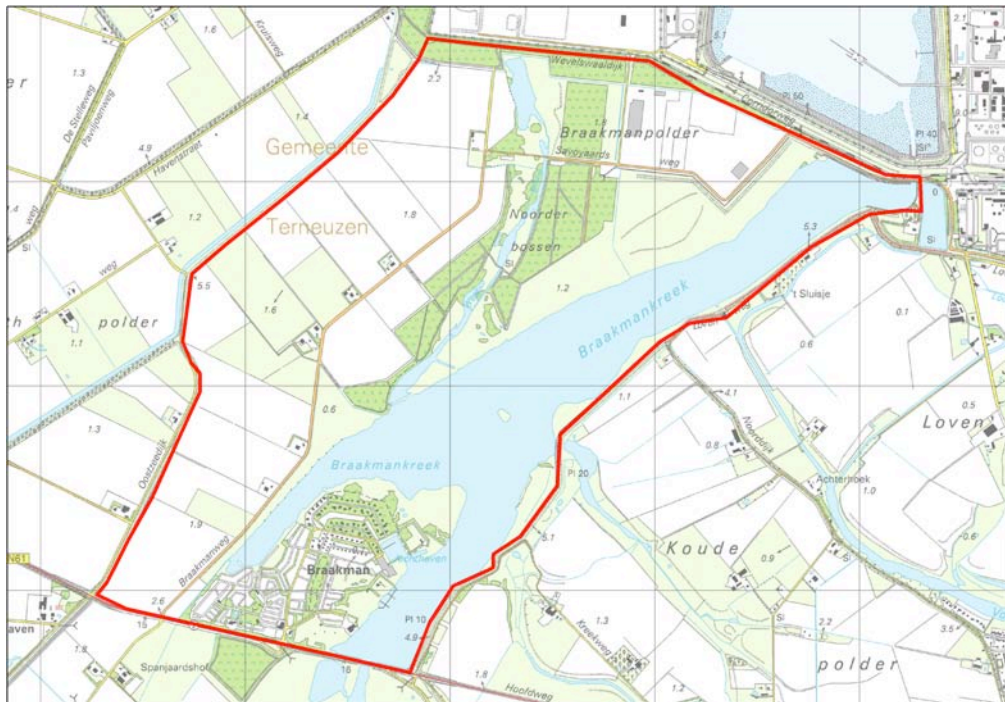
er
1.3
1.6
Kruisweg
De Stelleweg
Pavijoenweg
4.9
Havenstraat
1.4
weg
SI
1.2
2.2
Wevelsvraaldijk
Braakmanpolder
Gemeente
Terneuzen
1.8
Savoyaards
weg
Noorder
bossen
SI
1.2
Braakmankreek
5.3
PI 50
PI 40
SI
0
SI
'tSluisje
0.1
0.6
0.5
Loven
weg
polder
1.1
5.5
1.6
0.6
1.3
Oostzeedijk
Braakmankreek
4.1
Noorddijk
0.8
Achterhoek
1.0
PI 20
1.1
1.9
Braakmanweg
Braakman
5.1
Koude
0.9
0.6
N61
2.6
15
PI 10
4.9
1.3
Kreekweg
SI
2.2
3.5
polder
aven
1.8
Spanjaardshof
16
1.8
Hoofdweg
1.2